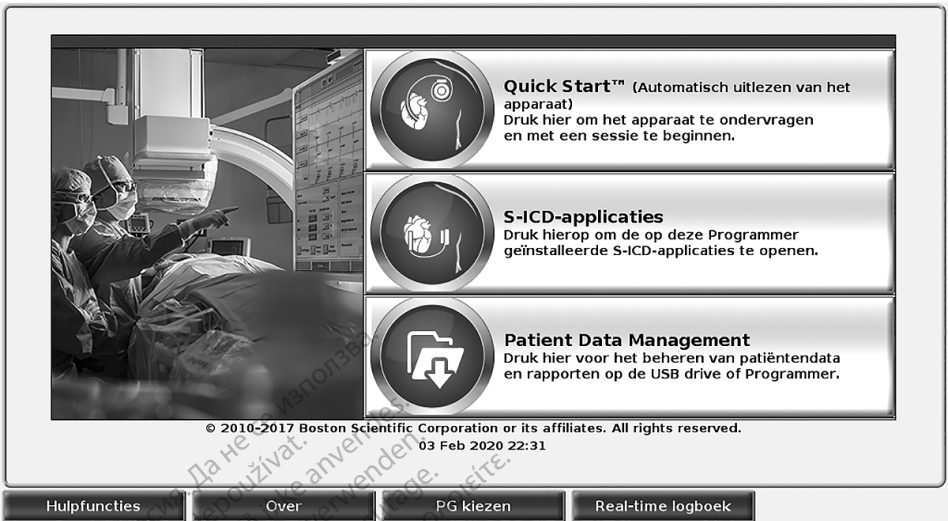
Quick Start™ (Automatisch uitlezen van het apparaat)
Druk hier om het apparaat te ondervragen en met een sessie te beginnen.

S-ICD-applicaties
Druk hierop om de op deze Programmer geïnstalleerde S-ICD-applicaties te openen.

Patient Data Management
Druk hier voor het beheren van patiëntendata en rapporten op de USB drive of Programmer.

© 2010-2017 Boston Scientific Corporation or its affiliates. All rights reserved.
03 Feb 2020 22:31

Да не се използва.
nepoužívat.
ke anvendes.
verwenden.
usage.
ιείτε.

Hulpfuncties
Over
PG kiezen
Real-time logboek